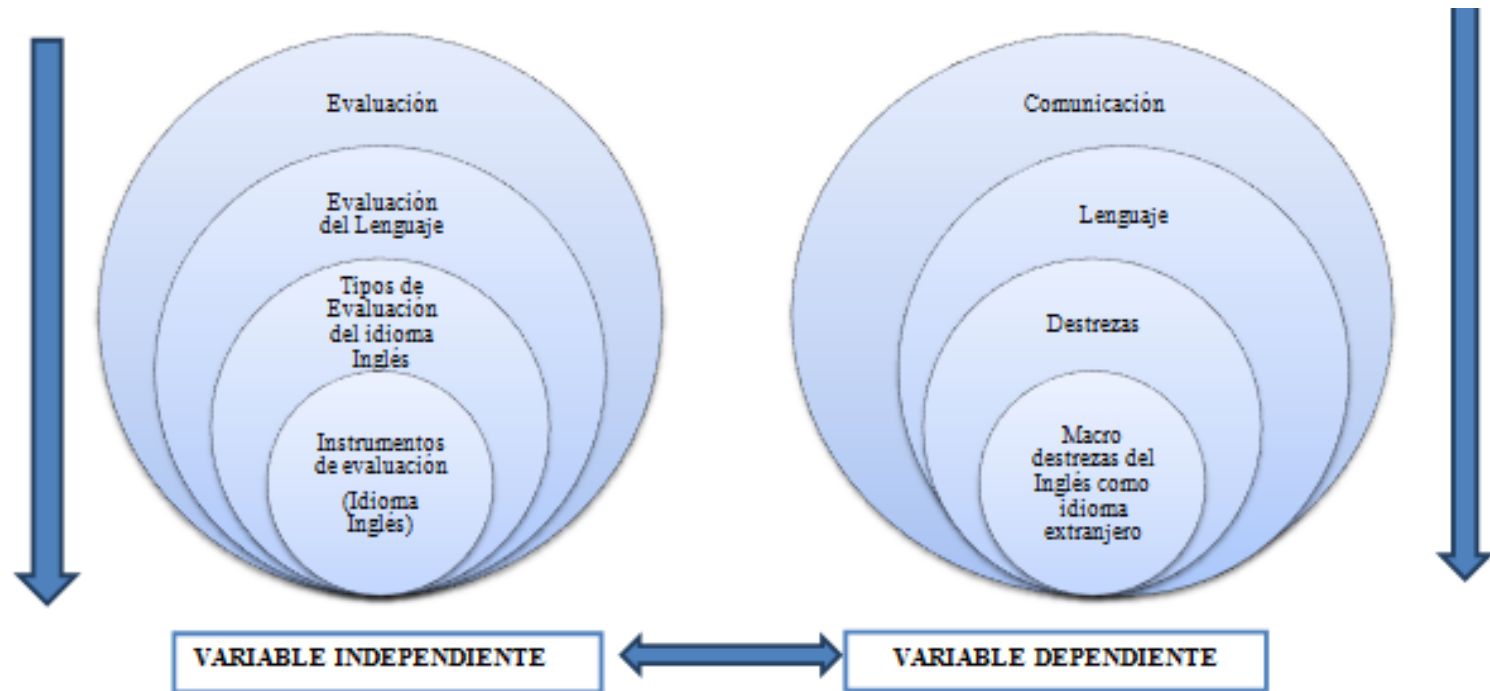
Evaluación

Evaluación del Lenguaje

Tipos de Evaluación del idioma Inglés

Instrumentos de evaluación (Idioma Inglés)

Comunicación

Lenguaje

Destrezas

Macro destrezas del Inglés como idioma extranjero

VARIABLE INDEPENDIENTE

VARIABLE DEPENDIENTE